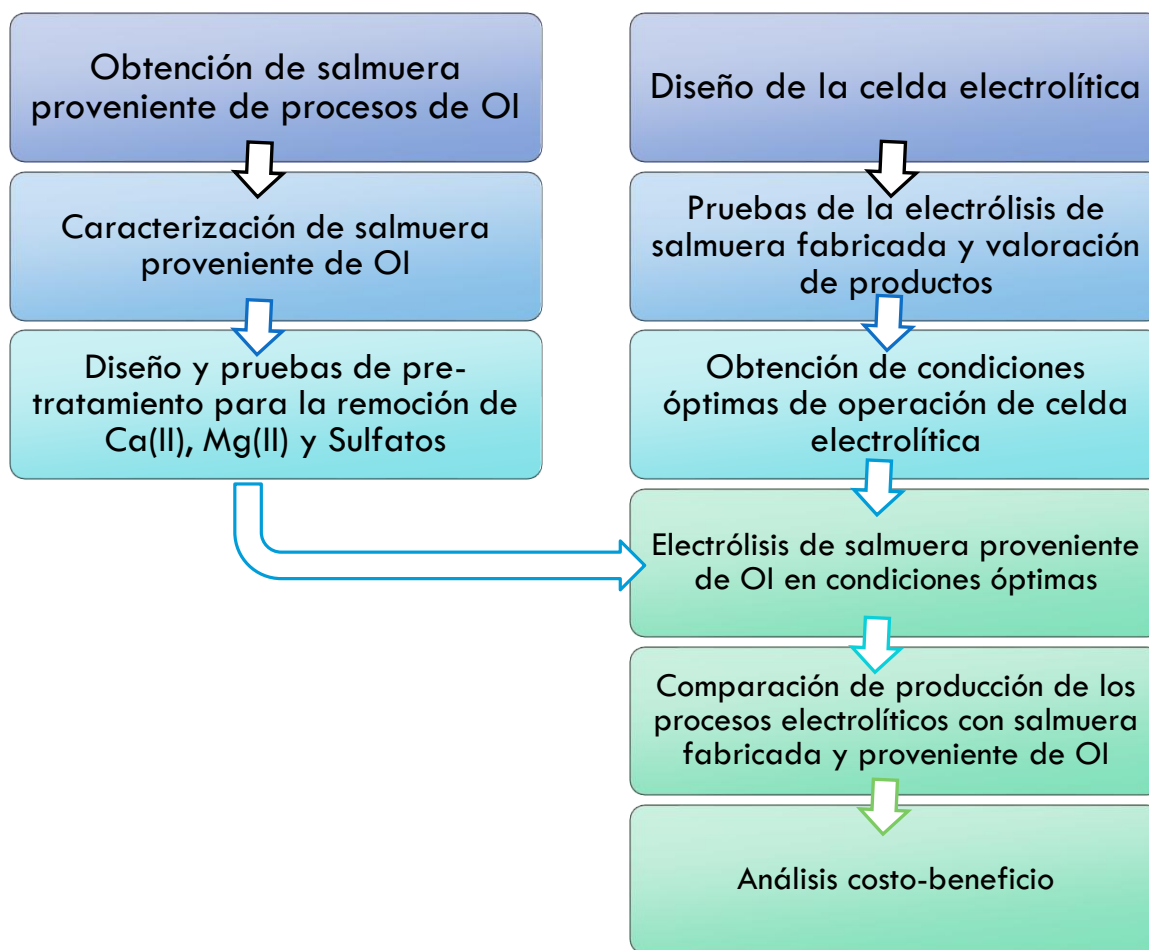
Obtención de salmuera proveniente de procesos de OI

Caracterización de salmuera proveniente de OI

Diseño y pruebas de pretratamiento para la remoción de Ca(II), Mg(II) y Sulfatos

Diseño de la celda electrolítica

Pruebas de la electrólisis de salmuera fabricada y valoración de productos

Obtención de condiciones óptimas de operación de celda electrolítica

Electrólisis de salmuera proveniente de OI en condiciones óptimas

Comparación de producción de los procesos electrolíticos con salmuera fabricada y proveniente de OI

Análisis costo-beneficio